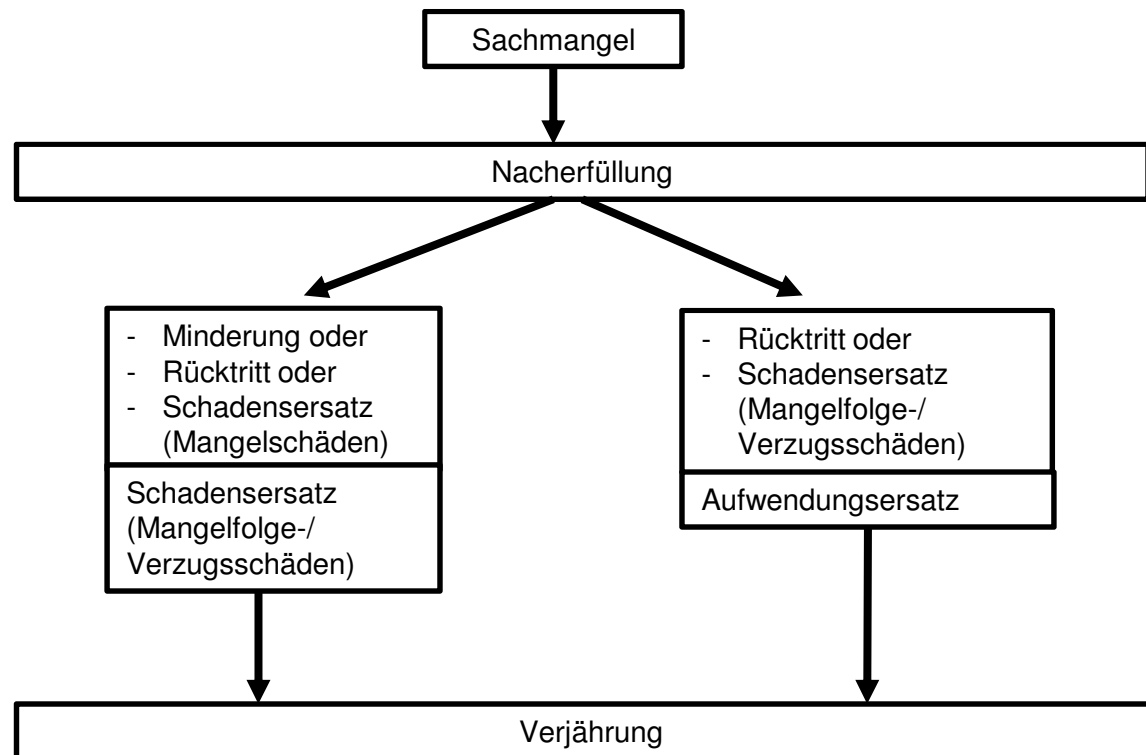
Sachmangel

Nacherfüllung

- Minderung oder
- Rücktritt oder
- Schadensersatz (Mangelschäden)

Schadensersatz (Mangelfolge-/ Verzugsschäden)

- Rücktritt oder
- Schadensersatz (Mangelfolge-/ Verzugsschäden)

Aufwendungsersatz

Verjährung